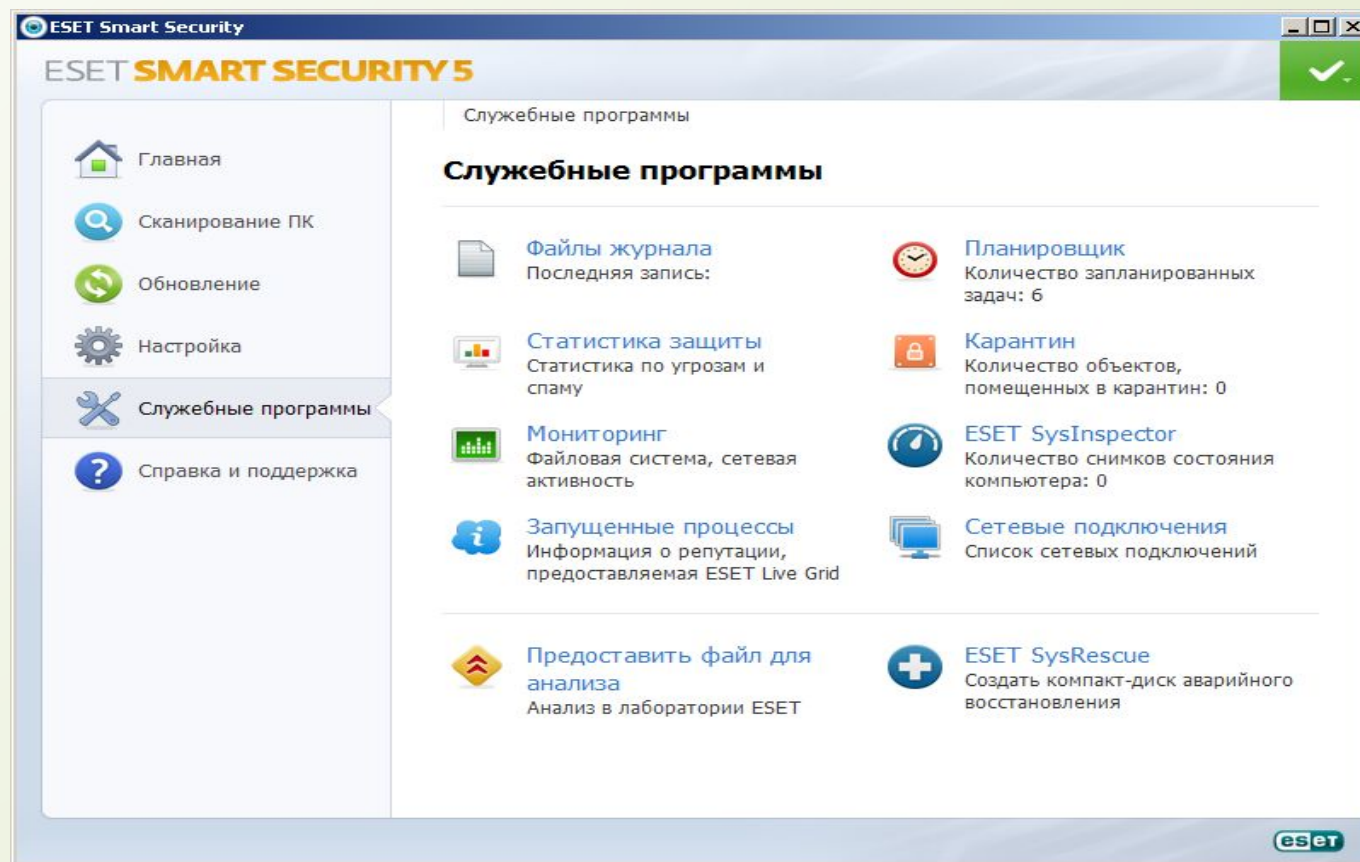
ESET Smart Security

ESET SMART SECURITY 5

Главная

Сканирование ПК

Обновление

Настройка

Служебные программы

Справка и поддержка

Служебные программы

Служебные программы

Файлы журнала
Последняя запись:

Планировщик
Количество запланированных задач: 6

Статистика защиты
Статистика по угрозам и спаму

Карантин
Количество объектов, помещенных в карантин: 0

Мониторинг
Файловая система, сетевая активность

ESET SysInspector
Количество снимков состояния компьютера: 0

Запущенные процессы
Информация о репутации, предоставляемая ESET Live Grid

Сетевые подключения
Список сетевых подключений

Предоставить файл для анализа
Анализ в лаборатории ESET

ESET SysRescue
Создать компакт-диск аварийного восстановления

eset